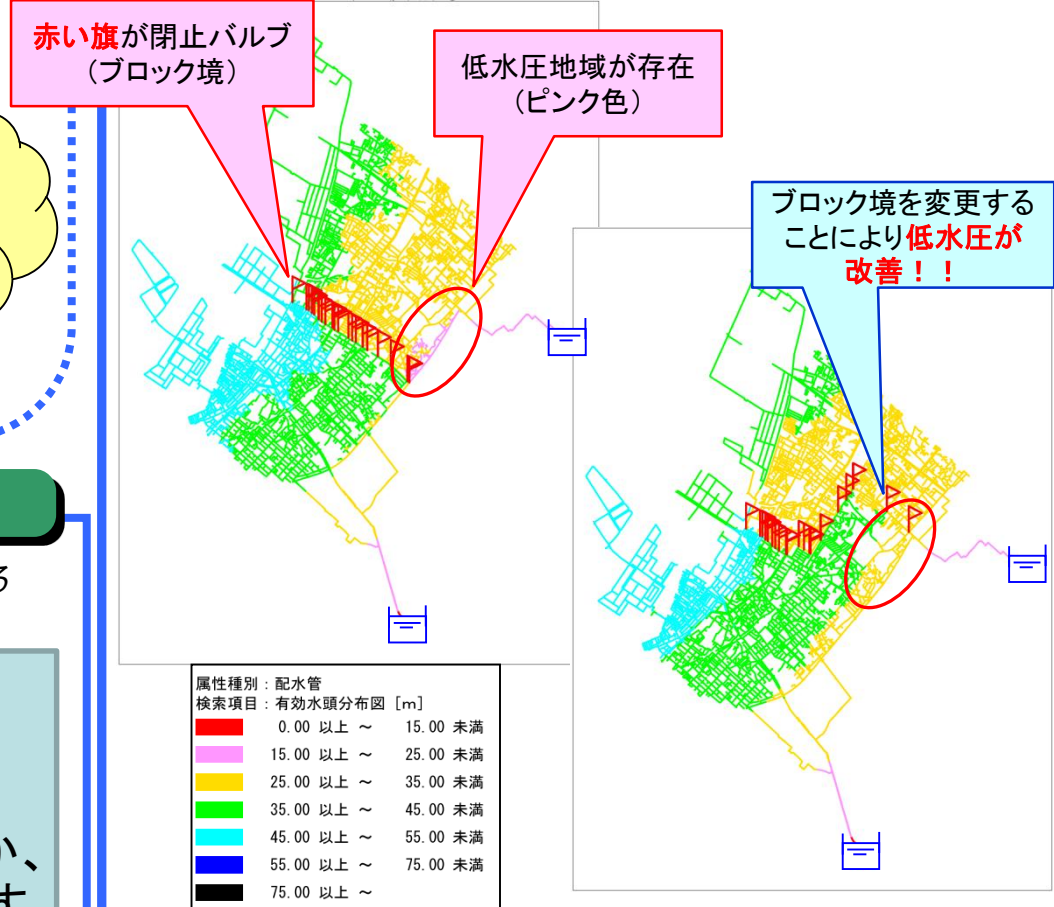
赤い旗が閉止バルブ
（ブロック境）

低水圧地域が存在
（ピンク色）

ブロック境を変更することにより低水圧が改善！！

る

い、
す

属性種別：配水管
検索項目：有効水頭分布図［m］

| | |
|---|---|
| | 0.00 以上 ～ 15.00 未満 |
| | 15.00 以上 ～ 25.00 未満 |
| | 25.00 以上 ～ 35.00 未満 |
| | 35.00 以上 ～ 45.00 未満 |
| | 45.00 以上 ～ 55.00 未満 |
| | 55.00 以上 ～ 75.00 未満 |
| | 75.00 以上 ～ |